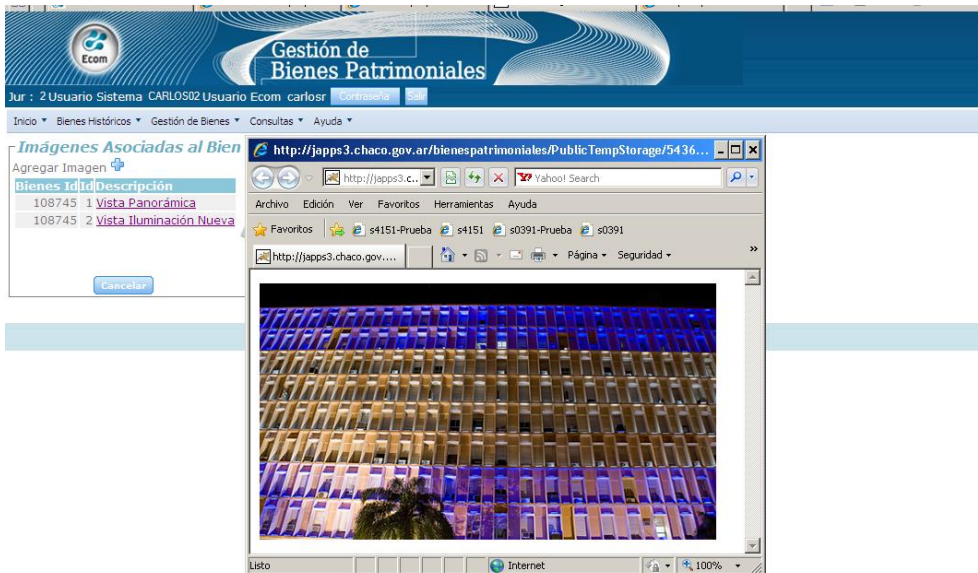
Ecom

Gestión de
Bienes Patrimoniales

Jur : 2 Usuario Sistema CARLOS02 Usuario Ecom carlosr Contraseña Salir

Inicio ▾ Bienes Históricos ▾ Gestión de Bienes ▾ Consultas ▾ Ayuda ▾

Imágenes Asociadas al Bien
Agregar Imagen

| Bienes Id | Id | Descripción |
|---|---|---|
| 108745 | 1 | Vista Panorámica |
| 108745 | 2 | Vista Iluminación Nueva |

Cancelar

http://japps3.chaco.gov.ar/bienespatrimoniales/PublicTempStorage/5436...

http://japps3.c...

Yahoo! Search

Archivo Edición Ver Favoritos Herramientas Ayuda

Favoritos s4151-Prueba s4151 s0391-Prueba s0391

http://japps3.chaco.gov....

Página ▾ Seguridad ▾

Listo Internet 100%